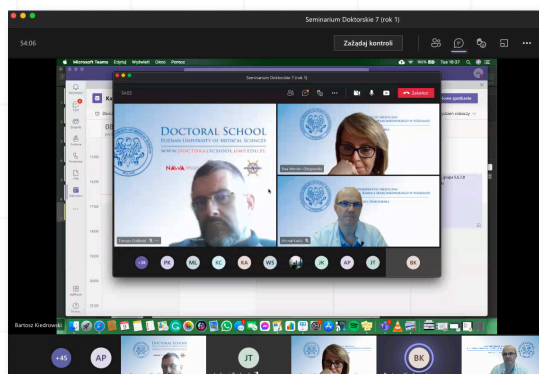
Seminarium Doktorskie 7 (rok 1)

54:06

Zażądaj kontroli

Microsoft Teams Edycja Wyświetl Okno Pomoc

Seminarium Doktorskie 7 (rok 1)

54:05

Zakończ

DOCTORAL SCHOOL
POZNAN UNIVERSITY OF MEDICAL SCIENCES
WWW.DOCTORALSCHOOL.UMP.EDU.PL

+38

PK

ML

KC

KA

WS

JK

AP

JT

BK

Bartosz Kiedrowski

+45

AP

JT

BK